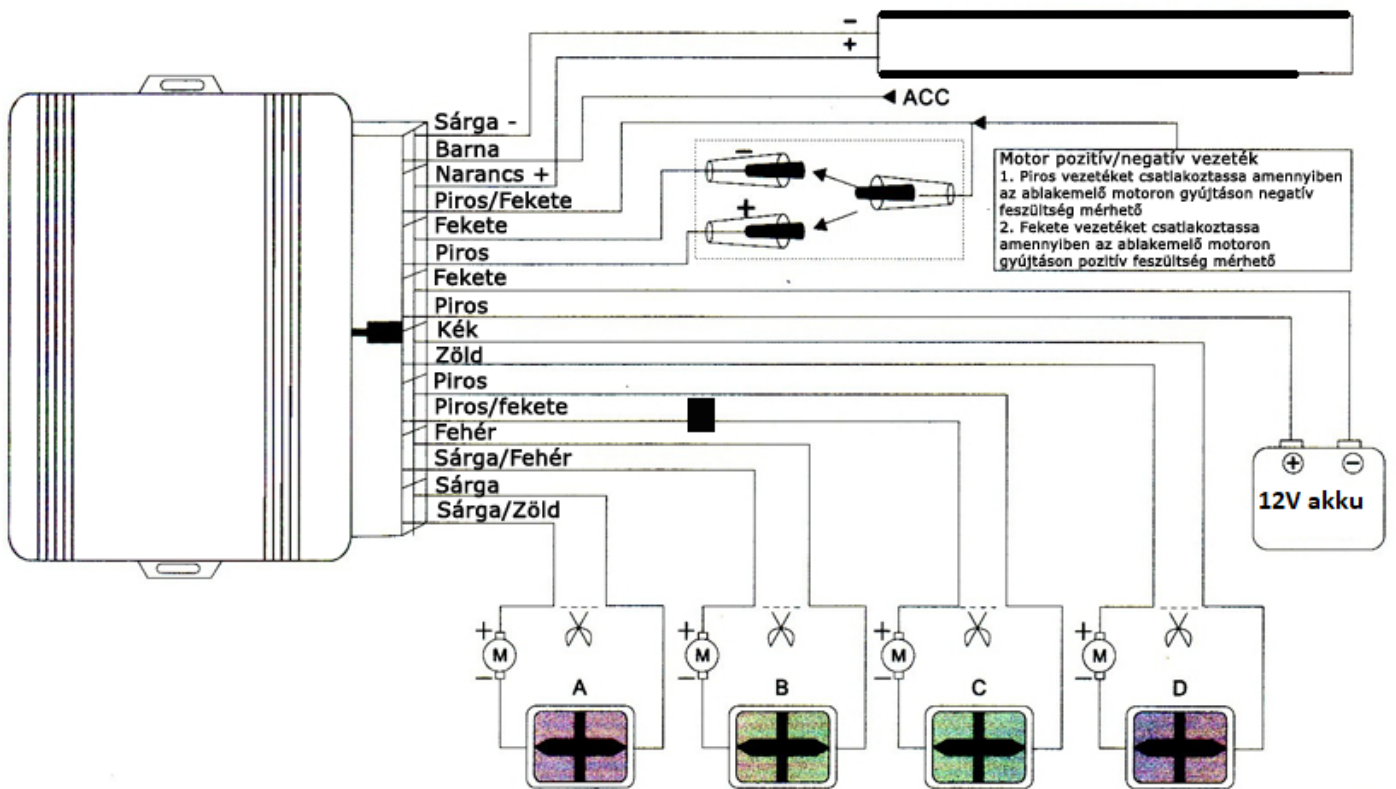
-
+
◀ ACC
Sárga -
Barna
Narancs +
Piros/Fekete
Fekete
Piros
Fekete
Piros
Kék
Zöld
Piros
Piros/fekete
Fehér
Sárga/Fehér
Sárga
Sárga/Zöld
-
+
Motor pozitív/negatív vezeték
1. Piros vezetéket csatlakoztassa amennyiben az ablakemelő motoron gyújtáson negatív feszültség mérhető
2. Fekete vezetéket csatlakoztassa amennyiben az ablakemelő motoron gyújtáson pozitív feszültség mérhető
+
-
12V akku
+ M -
A
+ M -
B
+ M -
C
+ M -
D